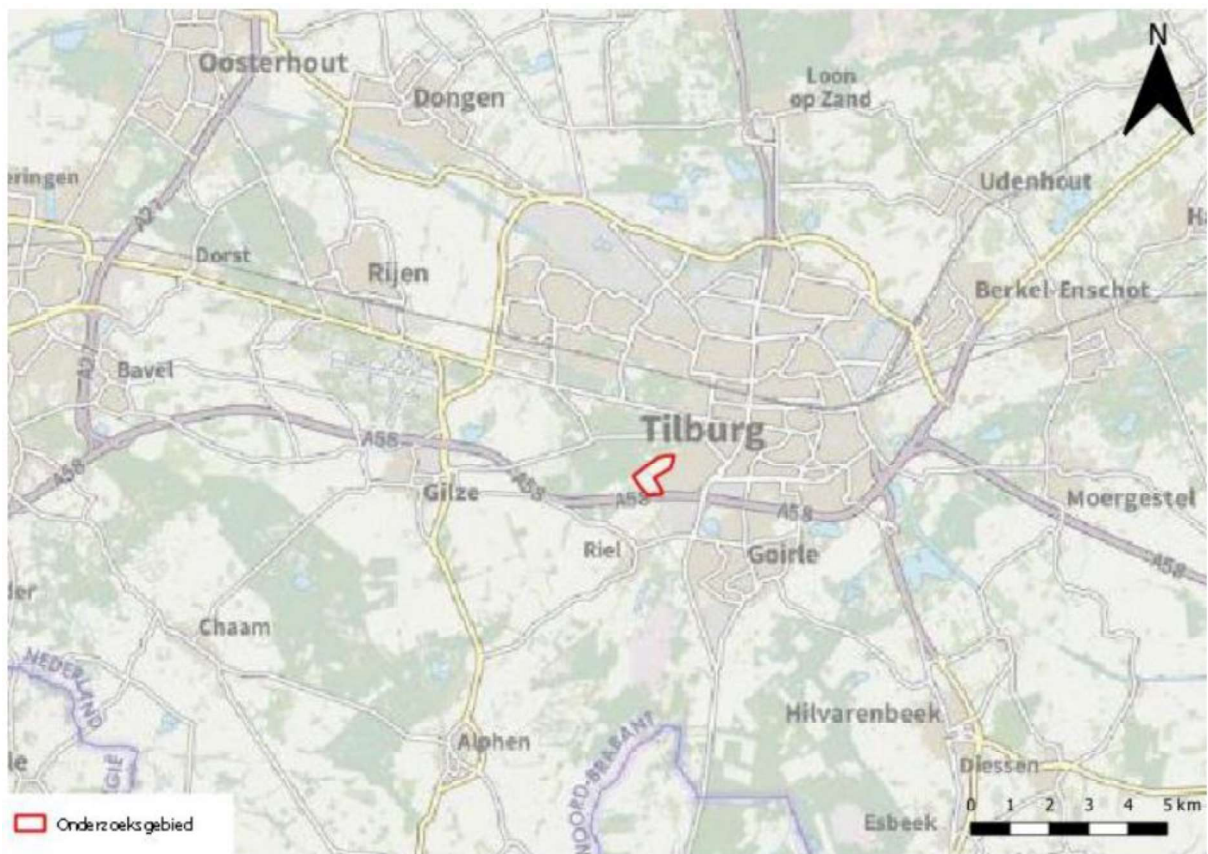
N

Oosterhout

Dongen

Loon op Zand

eringen

Udenhout

Ha

A27

Dorst

Rijen

Berkel-Enschot

A27

Bavel

Tilburg

A58

A58

Gilze

A58

A58

Moergestel

A58

Riel

Goirle

A58

der

Chaam

NEDERLAND

Hilvarenbeek

NOORD-BRABANT

le

GIE

Alphen

Diessen

Onderzoeksgebied

0 1 2 3 4 5 km

Esbeek